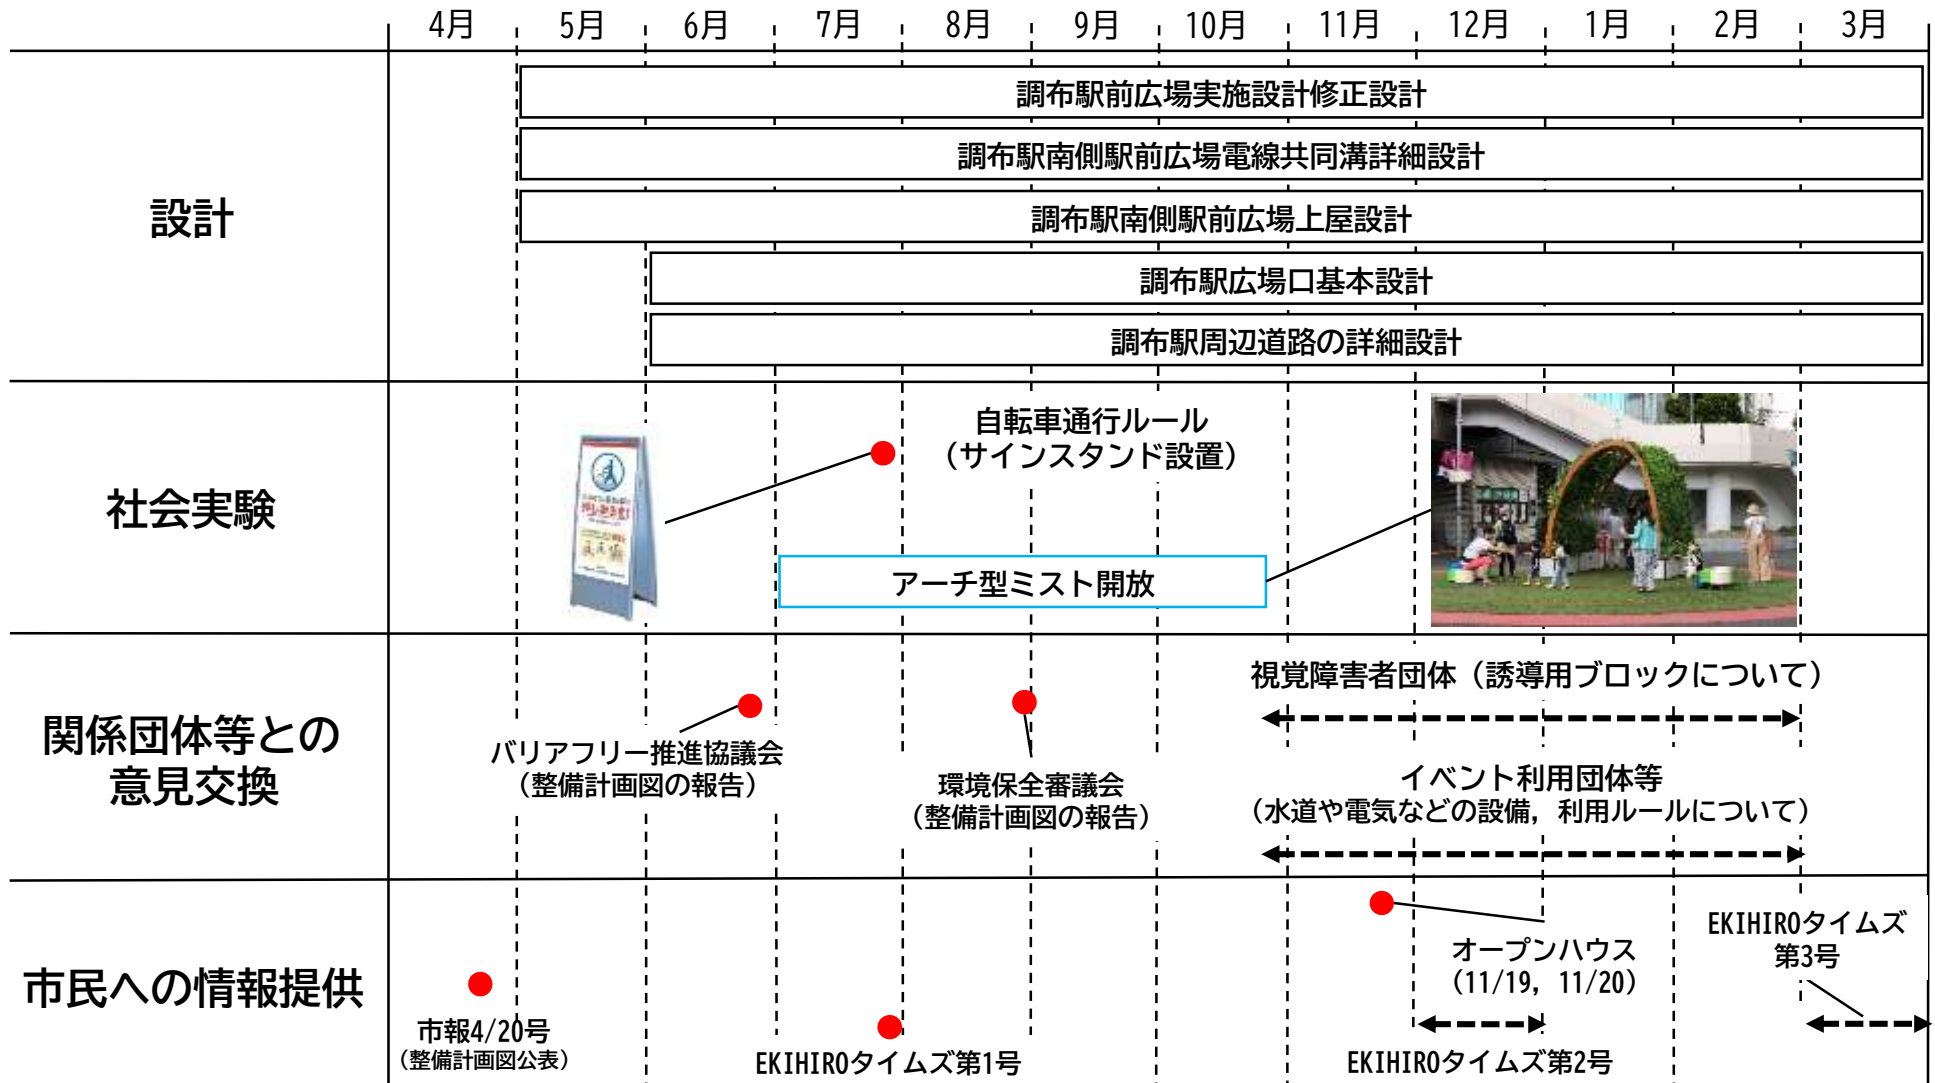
| | 4月 | 5月 | 6月 | 7月 | 8月 | 9月 | 10月 | 11月 | 12月 | 1月 | 2月 | 3月 |
|---|---|---|---|---|---|---|---|---|---|---|---|---|

設計

調布駅前広場実施設計修正設計

調布駅南側駅前広場電線共同溝詳細設計

調布駅南側駅前広場上屋設計

調布駅広場口基本設計

調布駅周辺道路の詳細設計

社会実験

自転車通行ルール
（サインスタンド設置）

アーチ型ミスト開放

関係団体等との意見交換

バリアフリー推進協議会
（整備計画図の報告）

環境保全審議会
（整備計画図の報告）

視覚障害者団体（誘導用ブロックについて）

イベント利用団体等
（水道や電気などの設備，利用ルールについて）

市民への情報提供

市報4/20号
（整備計画図公表）

EKIHIROタイムズ第1号

オープンハウス
（11/19，11/20）

EKIHIROタイムズ第2号

EKIHIROタイムズ
第3号